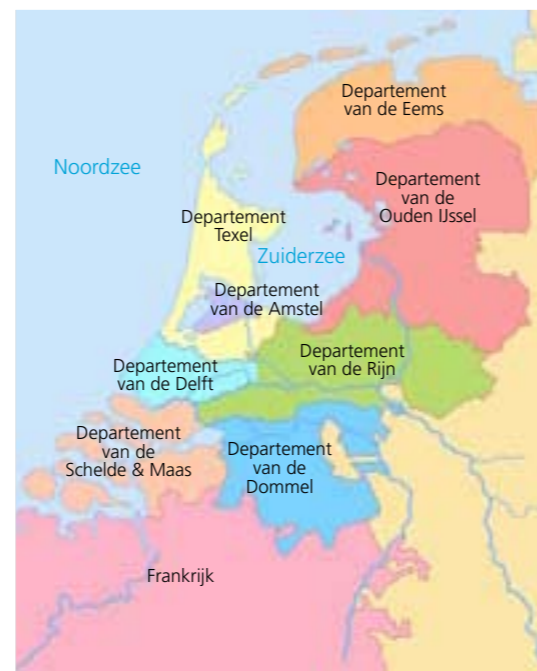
Departement van de Eems

Noordzee

Departement van de Ouden IJssel

Departement Texel

Zuiderzee

Departement van de Amstel

Departement van de Rijn

Departement van de Delft

Departement van de Schelde & Maas

Departement van de Dommel

Frankrijk